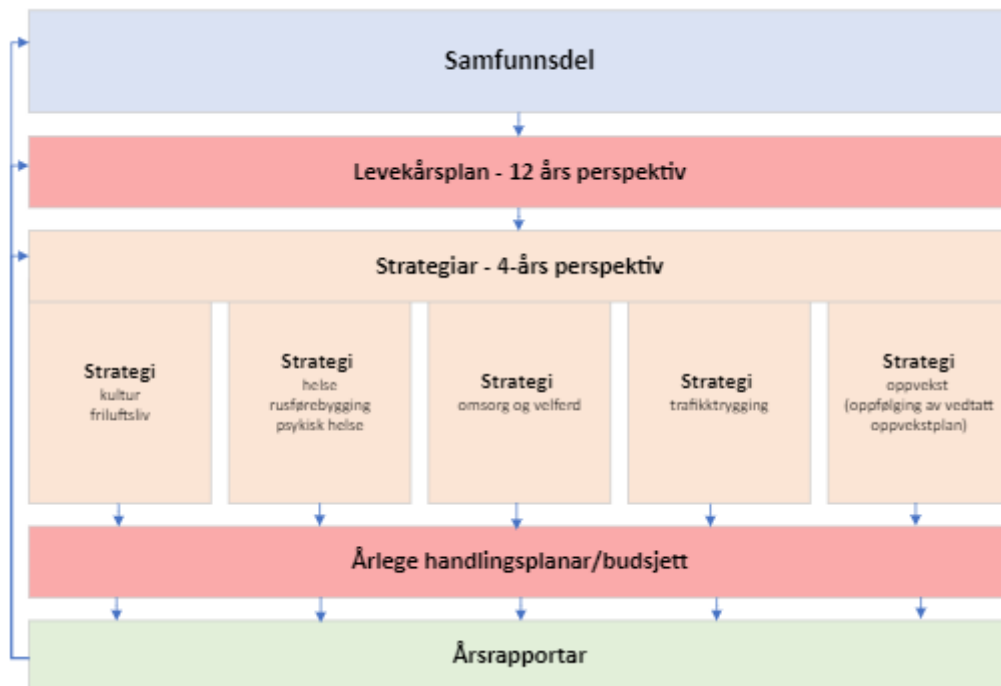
Samfunnsdel

Levekårsplan - 12 års perspektiv

Strategiar - 4-års perspektiv

Strategi
kultur
friluftsliv

Strategi
helse
rusførebygging
psykisk helse

Strategi
omsorg og velferd

Strategi
trafikktrygging

Strategi
oppvekst
(oppfølging av vedtatt oppvekstplan)

Årlege handlingsplanar/budsjett

Årsrapportar